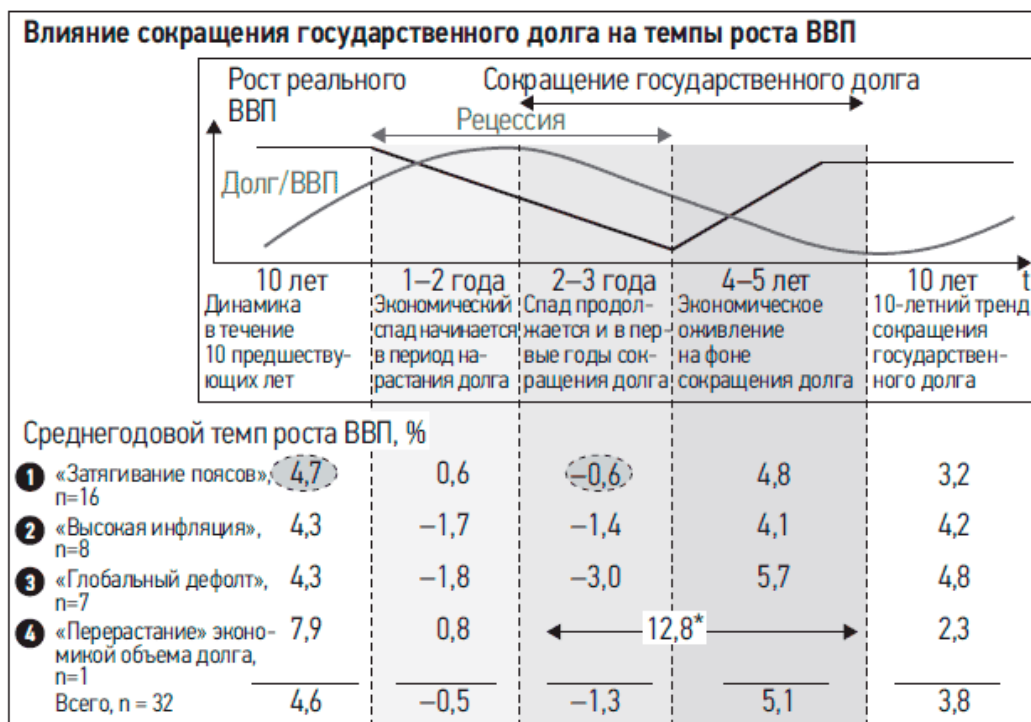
Влияние сокращения государственного долга на темпы роста ВВП

Рост реального ВВП

Сокращение государственного долга

Рецессия

Долг/ВВП

t

| 10 лет | 1–2 года | 2–3 года | 4–5 лет | 10 лет |
|---|---|---|---|---|
| Динамика в течение 10 предшествующих лет | Экономический спад начинается в период нарастания долга | Спад продолжается и в первые годы сокращения долга | Экономическое оживление на фоне сокращения долга | 10-летний тренд сокращения государственного долга |

Среднегодовой темп роста ВВП, %

| | | | | | |
|---|---|---|---|---|---|
| 1 «Затягивание поясов», n=16 | 4,7 | 0,6 | –0,6 | 4,8 | 3,2 |
| 2 «Высокая инфляция», n=8 | 4,3 | –1,7 | –1,4 | 4,1 | 4,2 |
| 3 «Глобальный дефолт», n=7 | 4,3 | –1,8 | –3,0 | 5,7 | 4,8 |
| 4 «Перерастание» экономикой объема долга, n=1 | 7,9 | 0,8 | 12,8* | | 2,3 |
| Всего, n = 32 | 4,6 | –0,5 | –1,3 | 5,1 | 3,8 |